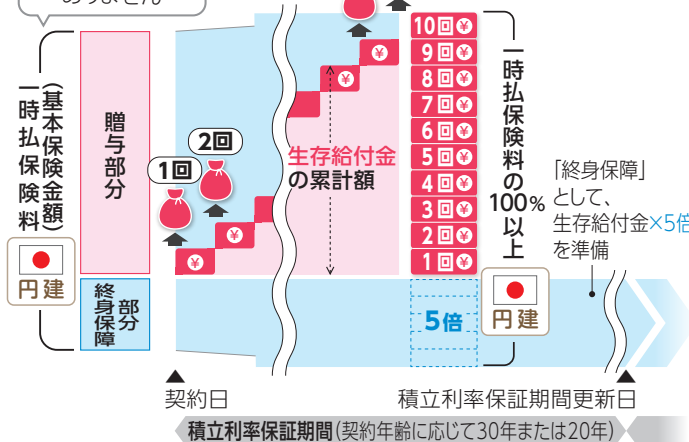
ありません

一時払保険料（基本保険金額）

円建

贈与部分

終身保障部分

1回

2回

生存給付金の累計額

10回
9回
8回
7回
6回
5回
4回
3回
2回
1回

5倍

一時払保険料の100%以上

円建

「終身保障」として、生存給付金×5倍を準備

契約日

積立利率保証期間更新日

積立利率保証期間（契約年齢に応じて30年または20年）